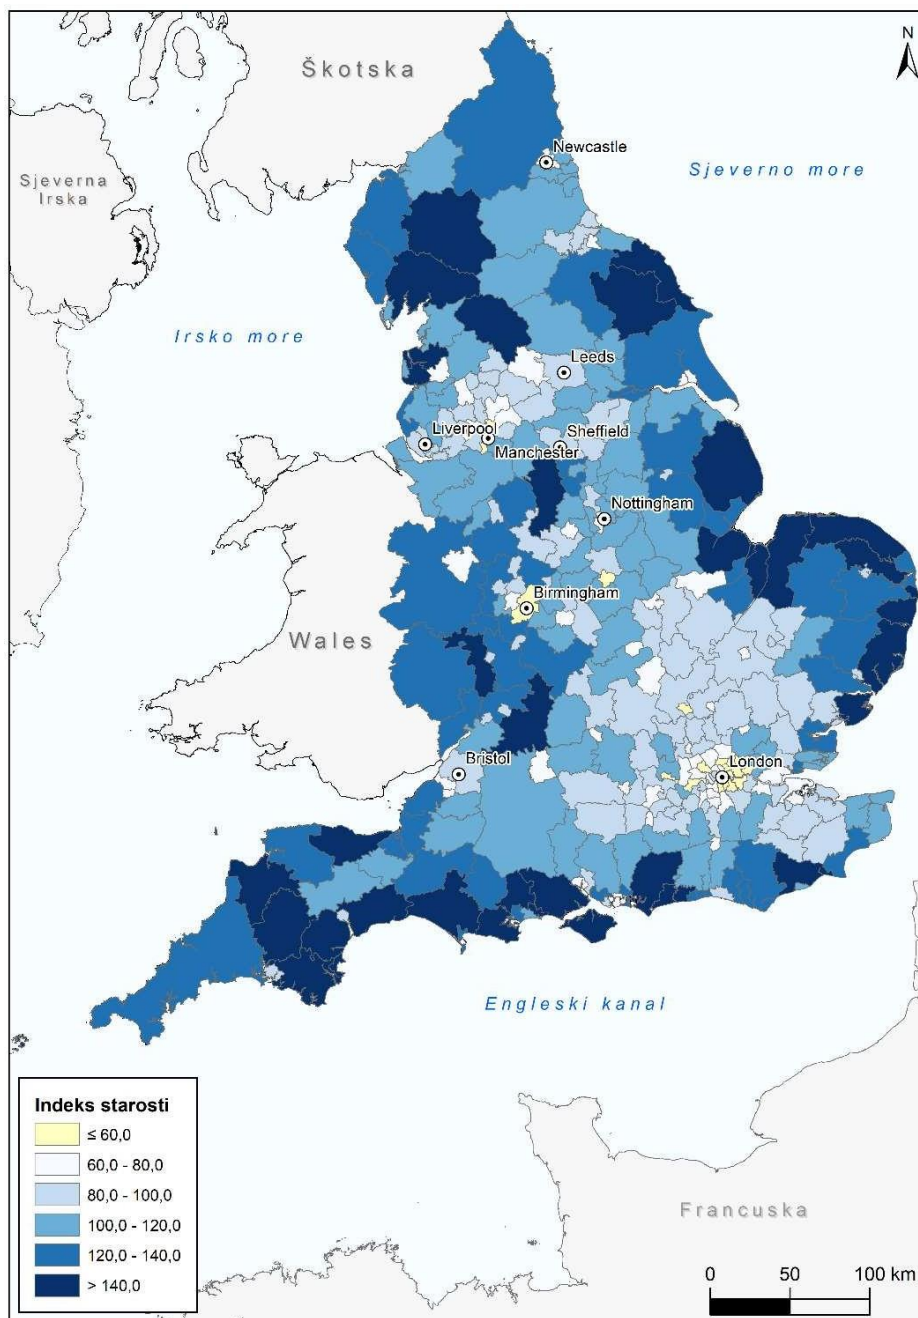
N

Škotska

Newcastle

Sjeverno more

Sjeverna Irska

Irsko more

Leeds

Liverpool

Sheffield

Manchester

Nottingham

Birmingham

Wales

Bristol

London

Engleski kanal

Francuska

Indeks starosti

≤ 60,0

60,0 - 80,0

80,0 - 100,0

100,0 - 120,0

120,0 - 140,0

> 140,0

0 50 100 km